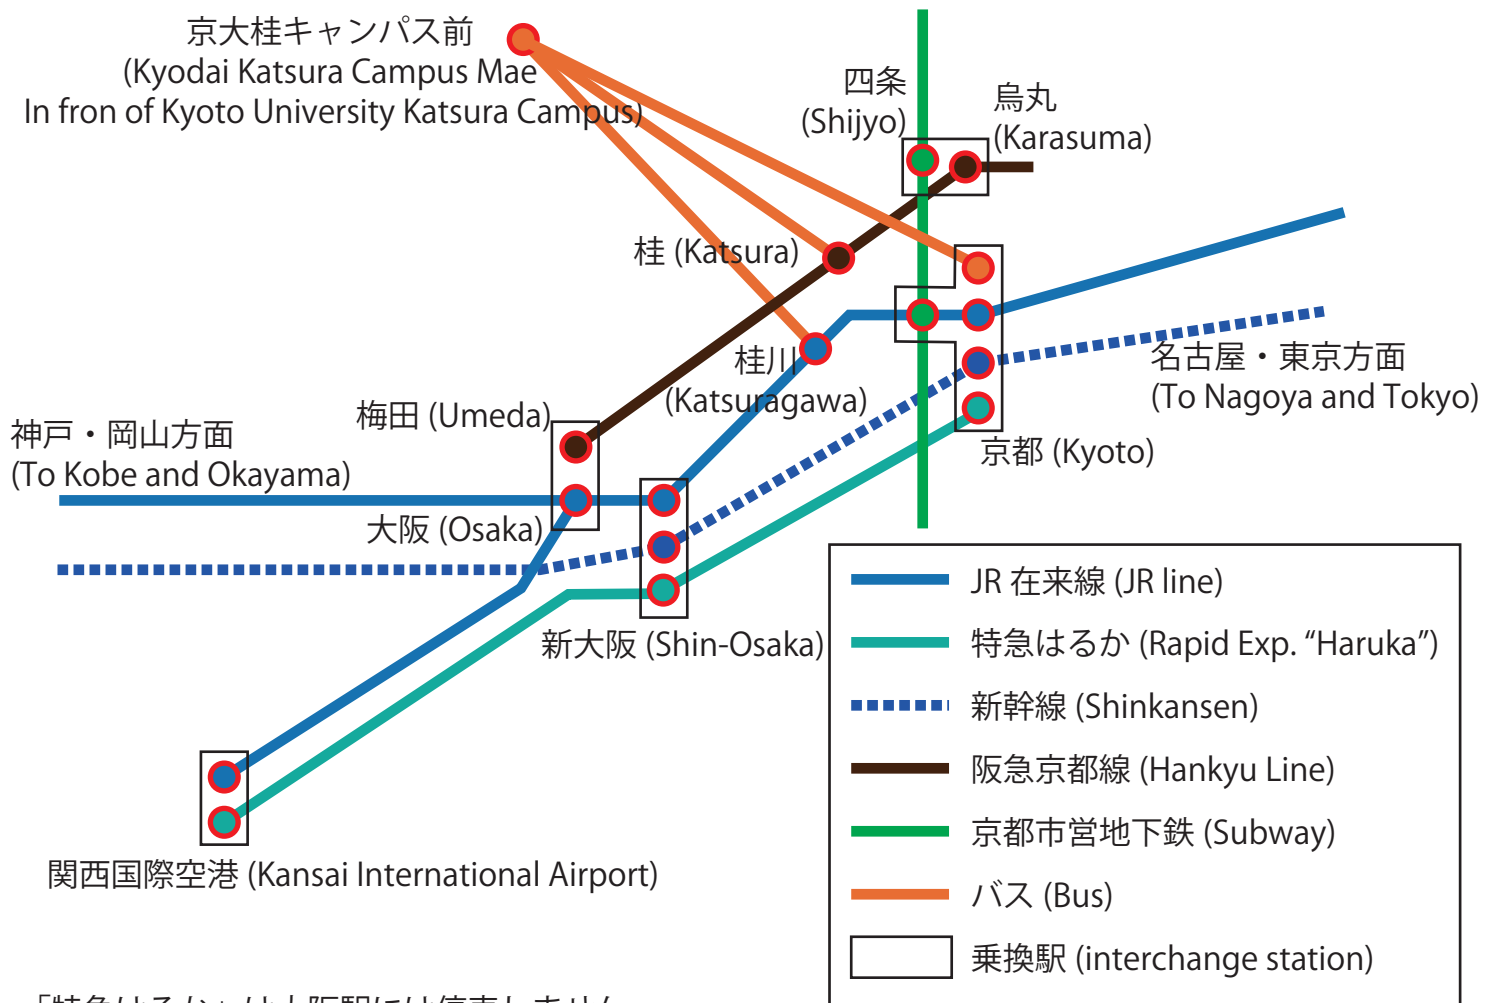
京大桂キャンパス前
(Kyodai Katsura Campus Mae
In fron of Kyoto University Katsura Campus)

四条
(Shijyo)

烏丸
(Karasuma)

桂 (Katsura)

桂川
(Katsuragawa)

名古屋・東京方面
(To Nagoya and Tokyo)

梅田 (Umeda)

神戸・岡山方面
(To Kobe and Okayama)

京都 (Kyoto)

大阪 (Osaka)

新大阪 (Shin-Osaka)

関西国際空港 (Kansai International Airport)

JR 在来線 (JR line)
特急はるか (Rapid Exp. “Haruka”)
新幹線 (Shinkansen)
阪急京都線 (Hankyu Line)
京都市営地下鉄 (Subway)
バス (Bus)
乗換駅 (interchange station)

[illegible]